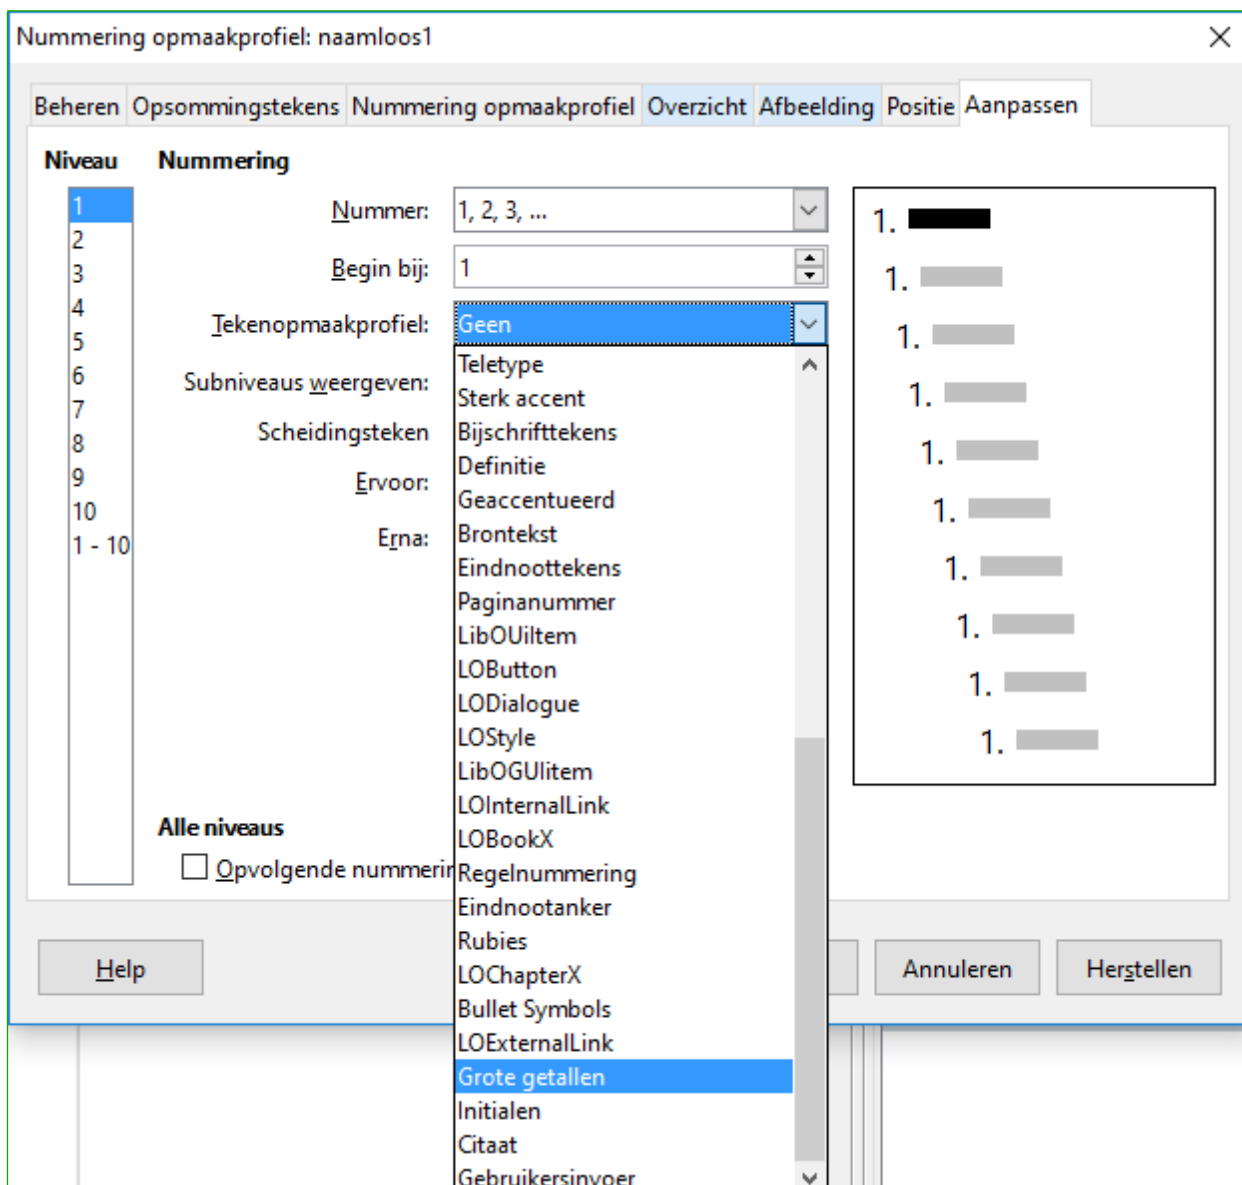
Nummering opmaakprofiel: naamloos1

Beheren | Opsommingstekens | Nummering opmaakprofiel | Overzicht | Afbeelding | Positie | Aanpassen

Niveau

1
2
3
4
5
6
7
8
9
10
1 - 10

Nummering

Nummer: 1, 2, 3, ...

Begin bij: 1

Tekenopmaakprofiel: Geen

Subniveaus weergeven:

Scheidingsteken

Ervoor:

Erna:

Teletype
Sterk accent
Bijschrifttekens
Definitie
Geaccentueerd
Brontekst
Eindnoottekens
Paginanummer
LibOUiItem
LOButton
LODialogue
LOStyle
LibOGUIitem
LOInternalLink
LOBookX
Regelnummering
Eindnootanker
Rubies
LOChapterX
Bullet Symbols
LOExternalLink
Grote getallen
Initialen
Citaat
Gebruikersinvoer

1.
1.
1.
1.
1.
1.
1.
1.
1.
1.

Alle niveaus

Opvolgende nummerir

Help

Annuleren

Herstellen